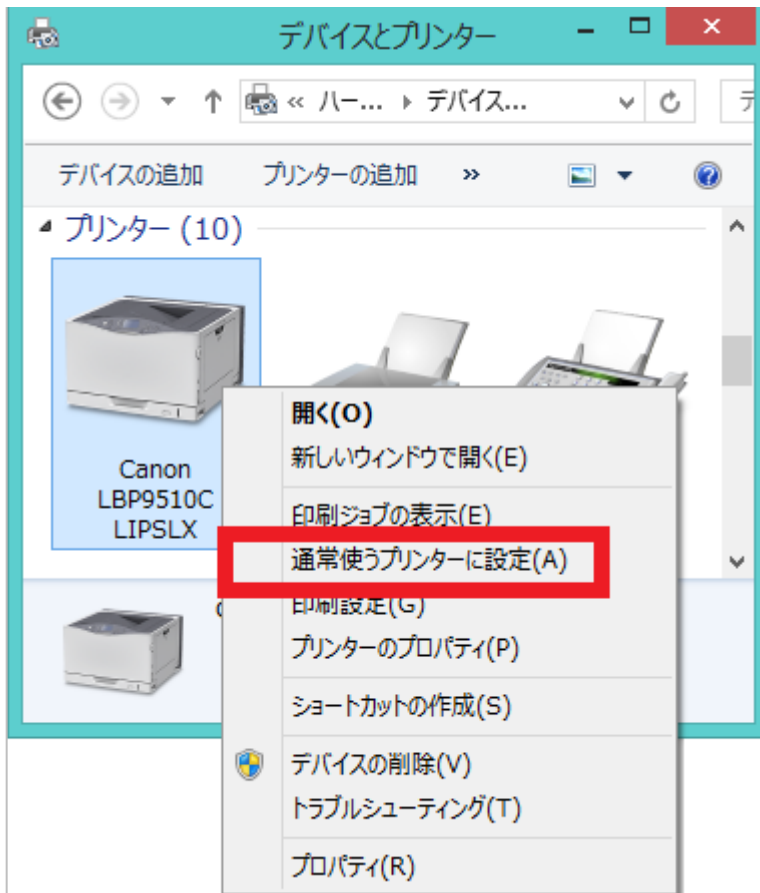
デバイスとプリンター

« ハー... › デバイス...

デバイスの追加　プリンターの追加　»

プリンター (10)

Canon LBP9510C LIPSLX

開く(O)
新しいウィンドウで開く(E)
印刷ジョブの表示(E)
通常使うプリンターに設定(A)
印刷設定(G)
プリンターのプロパティ(P)
ショートカットの作成(S)
デバイスの削除(V)
トラブルシューティング(T)
プロパティ(R)